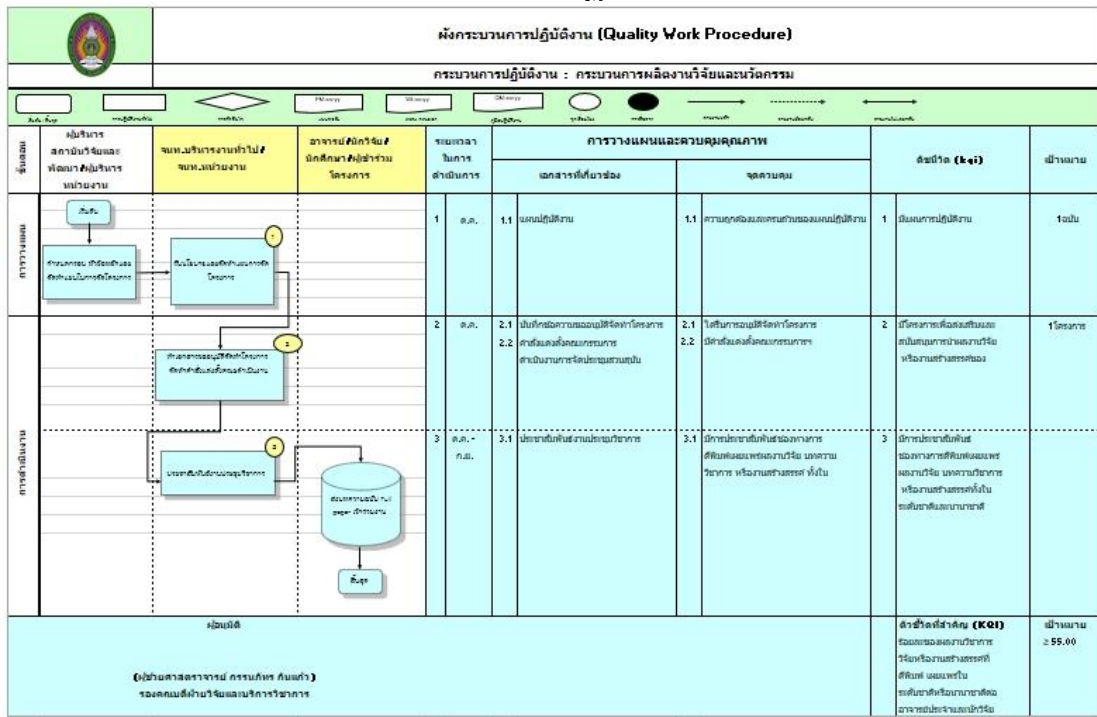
ผังกระบวนการปฏิบัติงาน (Quality Work Procedure)

กระบวนการปฏิบัติงาน : กระบวนการผลิตงานวิจัยและนวัตกรรม

| ขั้นตอน | ผู้บริหารสถาบันวิจัยและพัฒนา / ผู้บริหารหน่วยงาน | จนท.บริหารงานทั่วไป / จนท.หน่วยงาน | อาจารย์ / นักวิจัย / นักศึกษา / ผู้เข้าร่วมโครงการ | ระยะเวลาในการดำเนินการ | เอกสารที่เกี่ยวข้อง | จุดควบคุม | ตัวชี้วัด (kqi) | เป้าหมาย |
|---|---|---|---|---|---|---|---|---|
| การวางแผน | เริ่มต้น / กำหนดกรอบ นโยบาย / ทิศทางการจัดโครงการ | จัดทำแผนปฏิบัติงาน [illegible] โครงการ 1 | | 1 ต.ค. | 1.1 แผนปฏิบัติงาน | 1.1 ความถูกต้องและครบถ้วนของแผนปฏิบัติงาน | 1 มีแผนการปฏิบัติงาน | 1ฉบับ |
| การดำเนินงาน | | ทำเอกสารขออนุมัติจัดทำโครงการ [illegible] 2 | | 2 ต.ค. | 2.1 บันทึกข้อความขออนุมัติจัดทำโครงการ 2.2 คำสั่งแต่งตั้งคณะกรรมการดำเนินงานการจัดประชุมสัมมนา | 2.1 ได้รับการอนุมัติจัดทำโครงการ 2.2 มีคำสั่งแต่งตั้งคณะกรรมการฯ | 2 มีโครงการเพื่อส่งเสริมและสนับสนุนการนำผลงานวิจัยหรืองานสร้างสรรค์ออก | 1โครงการ |
| | | ประชาสัมพันธ์งานประชุมวิชาการ 3 | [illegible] paper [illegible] / สิ้นสุด | 3 ต.ค. - ก.ย. | 3.1 ประชาสัมพันธ์งานประชุมวิชาการ | 3.1 มีการประชาสัมพันธ์ช่องทางการตีพิมพ์เผยแพร่ผลงานวิจัย บทความวิชาการ หรืองานสร้างสรรค์ ทั้งใน | 3 มีการประชาสัมพันธ์ช่องทางการตีพิมพ์เผยแพร่ผลงานวิจัย บทความวิชาการ หรืองานสร้างสรรค์ทั้งในระดับชาติและนานาชาติ | |

ผู้อนุมัติ

(ผู้ช่วยศาสตราจารย์ กรรณภัทร ภิมแก้ว)
รองคณบดีฝ่ายวิจัยและบริการวิชาการ

ตัวชี้วัดที่สำคัญ (KQI)
ร้อยละของผลงานวิชาการ วิจัยหรืองานสร้างสรรค์ที่ตีพิมพ์ เผยแพร่ในระดับชาติหรือนานาชาติต่ออาจารย์ประจำและนักวิจัย

เป้าหมาย
≥ 55.00